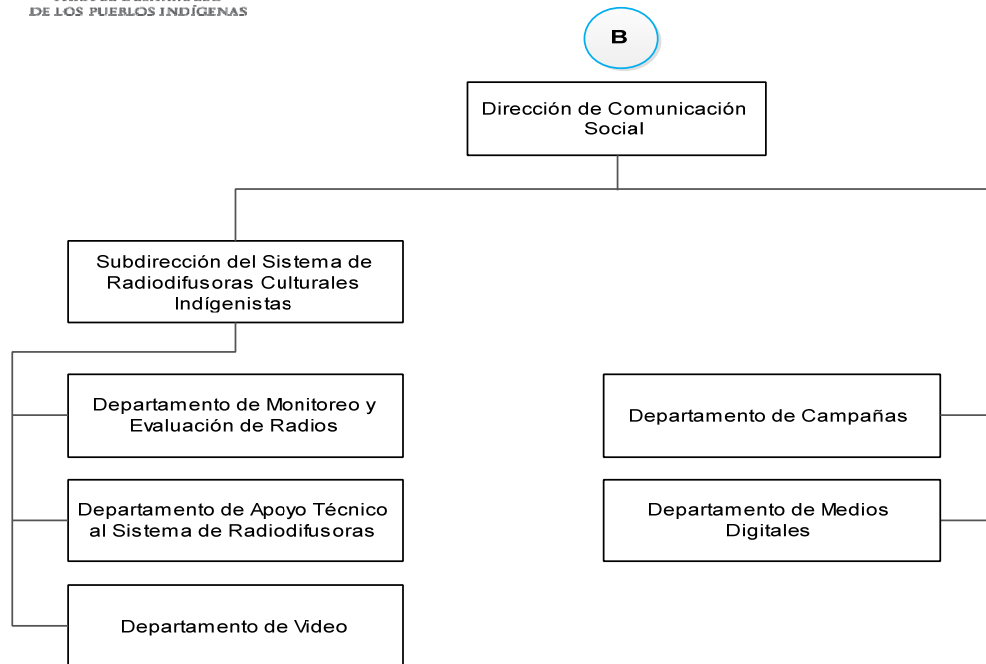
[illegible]
DE LOS PUEBLOS INDÍGENAS

B

Dirección de Comunicación Social

Subdirección del Sistema de Radiodifusoras Culturales Indígenistas

Departamento de Monitoreo y Evaluación de Radios

Departamento de Apoyo Técnico al Sistema de Radiodifusoras

Departamento de Video

Departamento de Campañas

Departamento de Medios Digitales